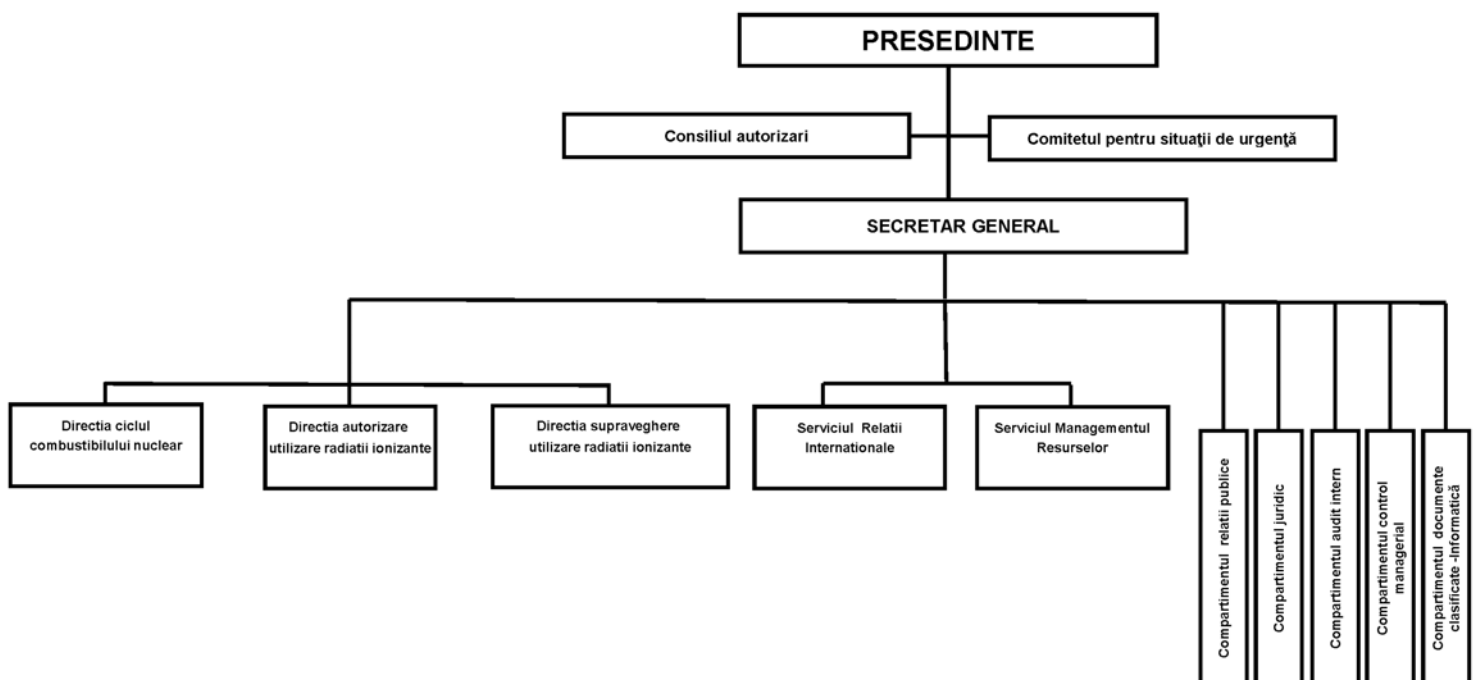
PRESEDINTE

Consiliul autorizari

Comitetul pentru situaţii de urgenţă

SECRETAR GENERAL

Directia ciclul combustibilului nuclear

Directia autorizare utilizare radiatii ionizante

Directia supraveghere utilizare radiatii ionizante

Serviciul Relatii Internationale

Serviciul Managementul Resurselor

Compartimentul relatii publice

Compartimentul juridic

Compartimentul audit intern

Compartimentul control managerial

Compartimentul documente clasificate -Informatică